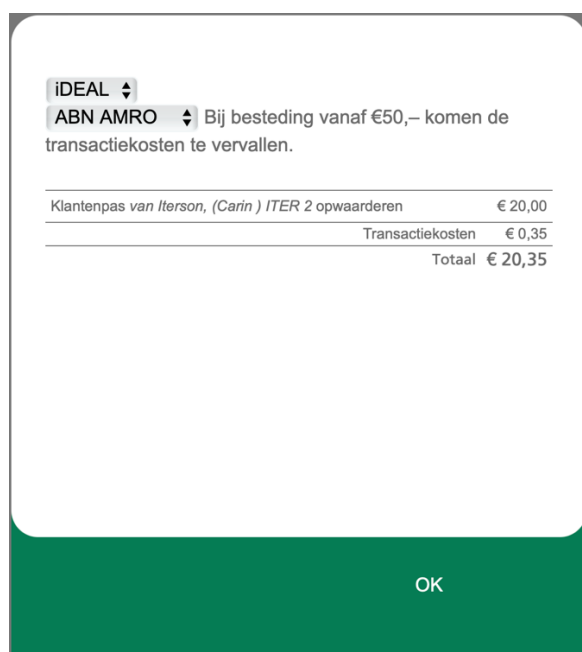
iDEAL
ABN AMRO Bij besteding vanaf €50,– komen de transactiekosten te vervallen.

| | |
|---|---|
| Klantenpas *van Iterson, (Carin ) ITER 2* opwaarderen | € 20,00 |
| Transactiekosten | € 0,35 |
| Totaal | € 20,35 |

OK